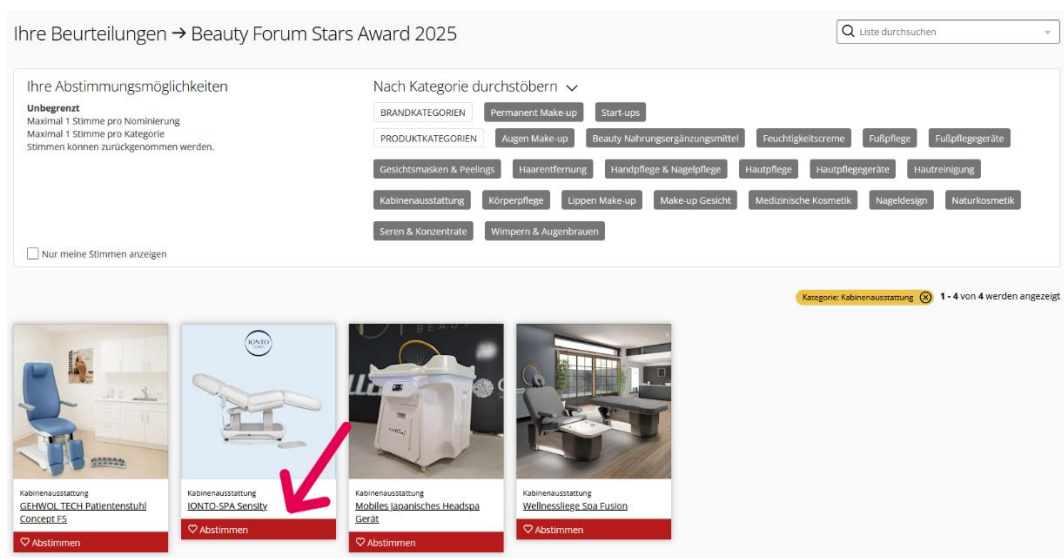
Ihre Beurteilungen → Beauty Forum Stars Award 2025

Liste durchsuchen

Ihre Abstimmungsmöglichkeiten

Unbegrenzt
Maximal 1 Stimme pro Nominierung
Maximal 1 Stimme pro Kategorie
Stimmen können zurückgenommen werden.

Nur meine Stimmen anzeigen

Nach Kategorie durchstöbern

BRANDKATEGORIEN | Permanent Make-up | Start-ups

PRODUKTKATEGORIEN | Augen Make-up | Beauty Nahrungsergänzungsmittel | Feuchtigkeitscreme | Fußpflege | Fußpflegegeräte | Gesichtsmasken & Peelings | Haarentfernung | Handpflege & Nagelpflege | Hautpflege | Hautpflegegeräte | Hautreinigung | Kabinenausstattung | Körperpflege | Lippen Make-up | Make-up Gesicht | Medizinische Kosmetik | Nageldesign | Naturkosmetik | Seren & Konzentrate | Wimpern & Augenbrauen

Kategorie: Kabinenausstattung 1 - 4 von 4 werden angezeigt

Kabinenausstattung
GEHWOL TECH Patientenstuhl Concept F5
Abstimmen

IONTO
Kabinenausstattung
IONTO-SPA Sensity
Abstimmen

Kabinenausstattung
Mobiles Japanisches Headspa Gerät
Abstimmen

Kabinenausstattung
Wellnessliege Spa Fusion
Abstimmen